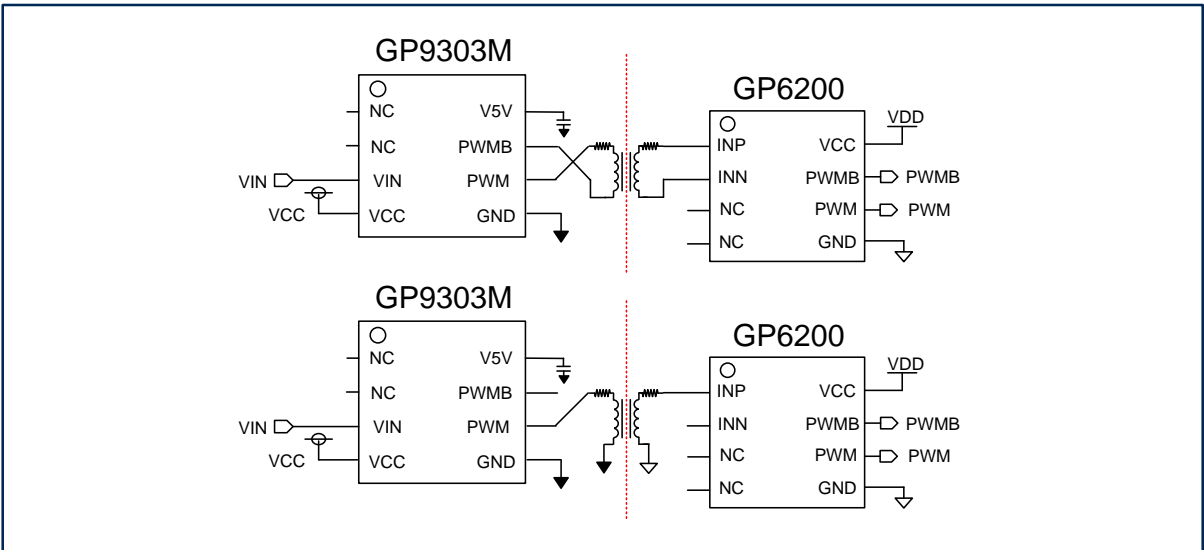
GP9303M

NC
NC
VIN
VCC
V5V
PWMB
PWM
GND

VIN
VCC

GP6200

INP
INN
NC
NC
VCC
PWMB
PWM
GND

VDD
PWMB
PWM

GP9303M

NC
NC
VIN
VCC
V5V
PWMB
PWM
GND

VIN
VCC

GP6200

INP
INN
NC
NC
VCC
PWMB
PWM
GND

VDD
PWMB
PWM